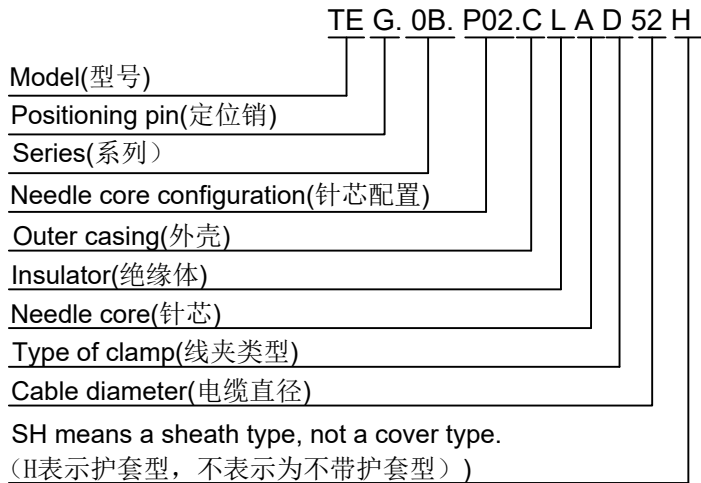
TE G. 0B. P02.C L A D 52 H

Model(型号)

Positioning pin(定位销)

Series(系列）

Needle core configuration(针芯配置)

Outer casing(外壳)

Insulator(绝缘体)

Needle core(针芯)

Type of clamp(线夹类型)

Cable diameter(电缆直径)

SH means a sheath type, not a cover type.
（H表示护套型，不表示为不带护套型）)